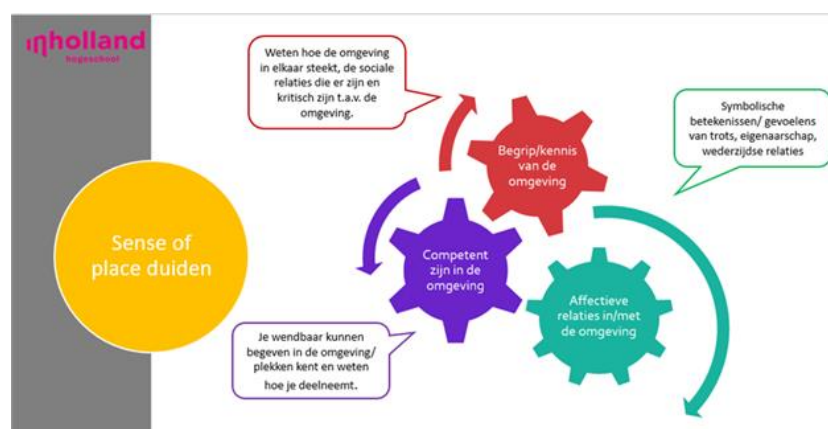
inholland
hogeschool

Sense of place duiden

Weten hoe de omgeving in elkaar steekt, de sociale relaties die er zijn en kritisch zijn t.a.v. de omgeving.

Symbolische betekenissen/ gevoelens van trots, eigenaarschap, wederzijdse relaties

Begrip/kennis van de omgeving

Competent zijn in de omgeving

Affectieve relaties in/met de omgeving

Je wendbaar kunnen begeven in de omgeving/ plekken kent en weten hoe je deelneemt.